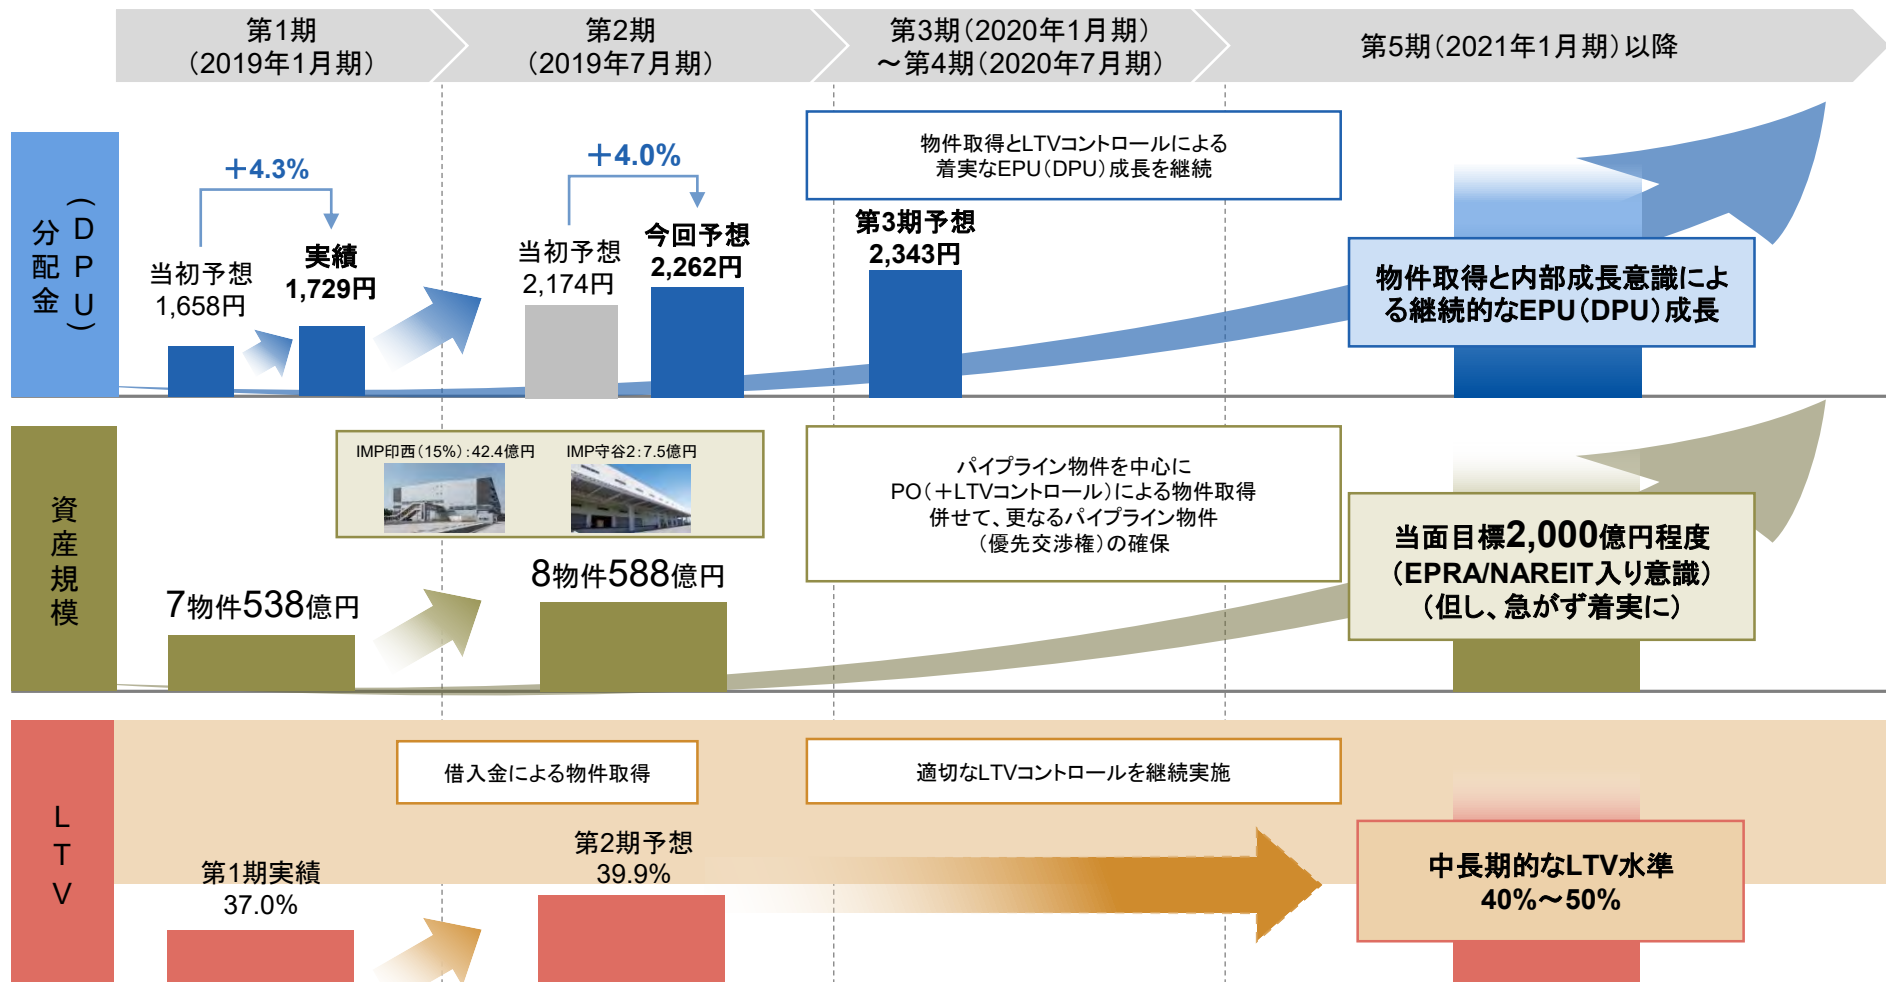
第1期
（2019年1月期）

第2期
（2019年7月期）

第3期（2020年1月期）
～第4期（2020年7月期）

第5期（2021年1月期）以降

分配金（DPU）

＋4.3%

当初予想
1,658円

実績
1,729円

＋4.0%

当初予想
2,174円

今回予想
2,262円

物件取得とLTVコントロールによる
着実なEPU（DPU）成長を継続

第3期予想
2,343円

物件取得と内部成長意識による継続的なEPU（DPU）成長

資産規模

IMP印西（15%）：42.4億円

IMP守谷2：7.5億円

7物件538億円

8物件588億円

パイプライン物件を中心に
PO（＋LTVコントロール）による物件取得
併せて、更なるパイプライン物件
（優先交渉権）の確保

当面目標2,000億円程度
（EPRA/NAREIT入り意識）
（但し、急がず着実に）

LTV

借入金による物件取得

適切なLTVコントロールを継続実施

第1期実績
37.0%

第2期予想
39.9%

中長期的なLTV水準
40%～50%